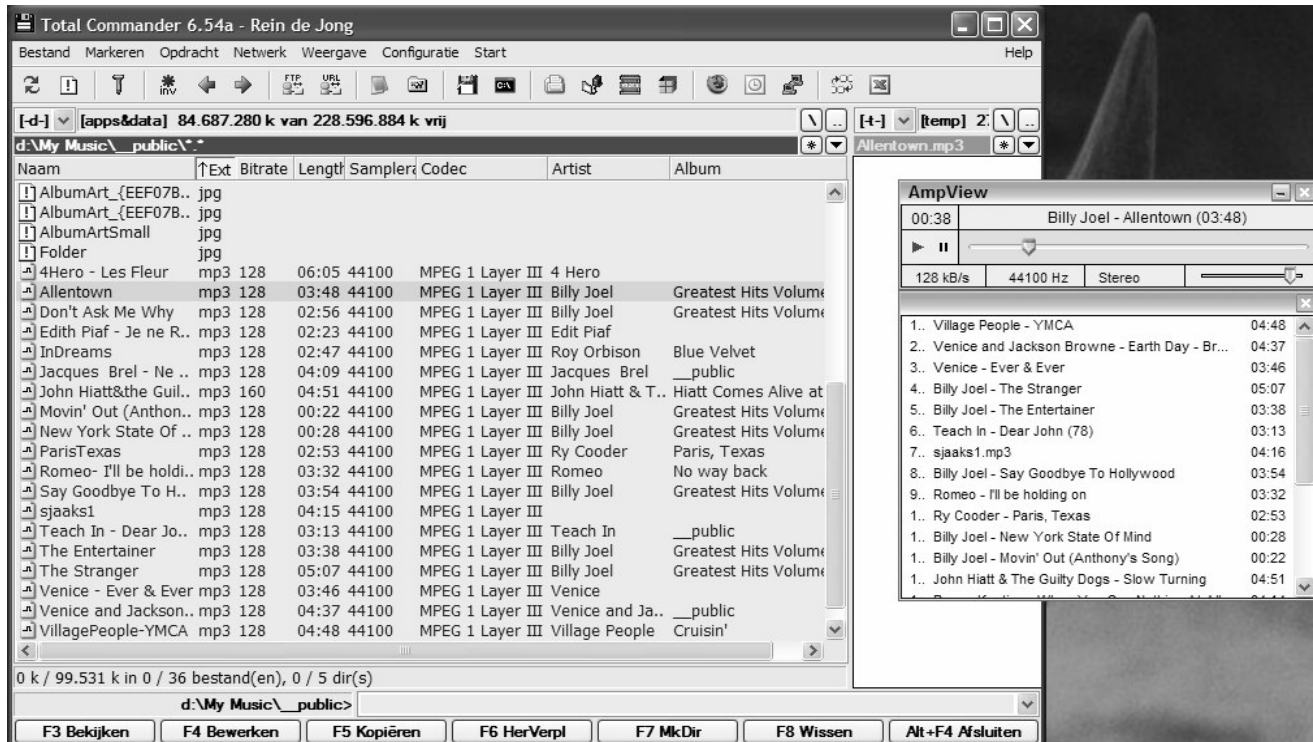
Total Commander 6.54a - Rein de Jong

Bestand Markeren Opdracht Netwerk Weergave Configuratie Start Help

[-d-] [apps&data] 84.687.280 k van 228.596.884 k vrij

[-t-] [temp] 2

d:\My Music\__public\*.*

Allentown.mp3

| Naam | ↑Ext | Bitrate | Length | Samplerate | Codec | Artist | Album |
|---|---|---|---|---|---|---|---|
| AlbumArt_{EEF07B.. | jpg | | | | | | |
| AlbumArt_{EEF07B.. | jpg | | | | | | |
| AlbumArtSmall | jpg | | | | | | |
| Folder | jpg | | | | | | |
| 4Hero - Les Fleur | mp3 | 128 | 06:05 | 44100 | MPEG 1 Layer III | 4 Hero | |
| Allentown | mp3 | 128 | 03:48 | 44100 | MPEG 1 Layer III | Billy Joel | Greatest Hits Volume |
| Don't Ask Me Why | mp3 | 128 | 02:56 | 44100 | MPEG 1 Layer III | Billy Joel | Greatest Hits Volume |
| Edith Piaf - Je ne R.. | mp3 | 128 | 02:23 | 44100 | MPEG 1 Layer III | Edit Piaf | |
| InDreams | mp3 | 128 | 02:47 | 44100 | MPEG 1 Layer III | Roy Orbison | Blue Velvet |
| Jacques Brel - Ne .. | mp3 | 128 | 04:09 | 44100 | MPEG 1 Layer III | Jacques Brel | __public |
| John Hiatt&the Guil.. | mp3 | 160 | 04:51 | 44100 | MPEG 1 Layer III | John Hiatt & T.. | Hiatt Comes Alive at |
| Movin' Out (Anthon.. | mp3 | 128 | 00:22 | 44100 | MPEG 1 Layer III | Billy Joel | Greatest Hits Volume |
| New York State Of .. | mp3 | 128 | 00:28 | 44100 | MPEG 1 Layer III | Billy Joel | Greatest Hits Volume |
| ParisTexas | mp3 | 128 | 02:53 | 44100 | MPEG 1 Layer III | Ry Cooder | Paris, Texas |
| Romeo- I'll be holdi.. | mp3 | 128 | 03:32 | 44100 | MPEG 1 Layer III | Romeo | No way back |
| Say Goodbye To H.. | mp3 | 128 | 03:54 | 44100 | MPEG 1 Layer III | Billy Joel | Greatest Hits Volume |
| sjaaks1 | mp3 | 128 | 04:15 | 44100 | MPEG 1 Layer III | | |
| Teach In - Dear Jo.. | mp3 | 128 | 03:13 | 44100 | MPEG 1 Layer III | Teach In | __public |
| The Entertainer | mp3 | 128 | 03:38 | 44100 | MPEG 1 Layer III | Billy Joel | Greatest Hits Volume |
| The Stranger | mp3 | 128 | 05:07 | 44100 | MPEG 1 Layer III | Billy Joel | Greatest Hits Volume |
| Venice - Ever & Ever | mp3 | 128 | 03:46 | 44100 | MPEG 1 Layer III | Venice | |
| Venice and Jackson.. | mp3 | 128 | 04:37 | 44100 | MPEG 1 Layer III | Venice and Ja.. | __public |
| VillagePeople-YMCA | mp3 | 128 | 04:48 | 44100 | MPEG 1 Layer III | Village People | Cruisin' |

0 k / 99.531 k in 0 / 36 bestand(en), 0 / 5 dir(s)

d:\My Music\__public>

F3 Bekijken | F4 Bewerken | F5 Kopiëren | F6 HerVerpl | F7 MkDir | F8 Wissen | Alt+F4 Afsluiten

AmpView
00:38 Billy Joel - Allentown (03:48)
128 kB/s 44100 Hz Stereo

1.. Village People - YMCA 04:48
2.. Venice and Jackson Browne - Earth Day - Br... 04:37
3.. Venice - Ever & Ever 03:46
4.. Billy Joel - The Stranger 05:07
5.. Billy Joel - The Entertainer 03:38
6.. Teach In - Dear John (78) 03:13
7.. sjaaks1.mp3 04:16
8.. Billy Joel - Say Goodbye To Hollywood 03:54
9.. Romeo - I'll be holding on 03:32
1.. Ry Cooder - Paris, Texas 02:53
1.. Billy Joel - New York State Of Mind 00:28
1.. Billy Joel - Movin' Out (Anthony's Song) 00:22
1.. John Hiatt & The Guilty Dogs - Slow Turning 04:51
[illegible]